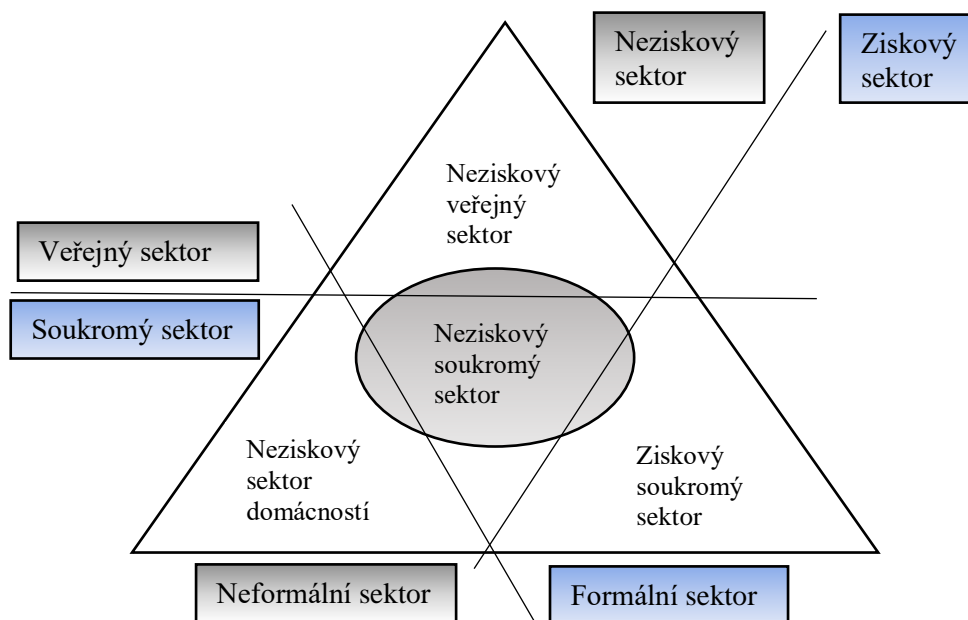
Neziskový sektor

Ziskový sektor

Neziskový veřejný sektor

Veřejný sektor

Soukromý sektor

Neziskový soukromý sektor

Neziskový sektor domácností

Ziskový soukromý sektor

Neformální sektor

Formální sektor